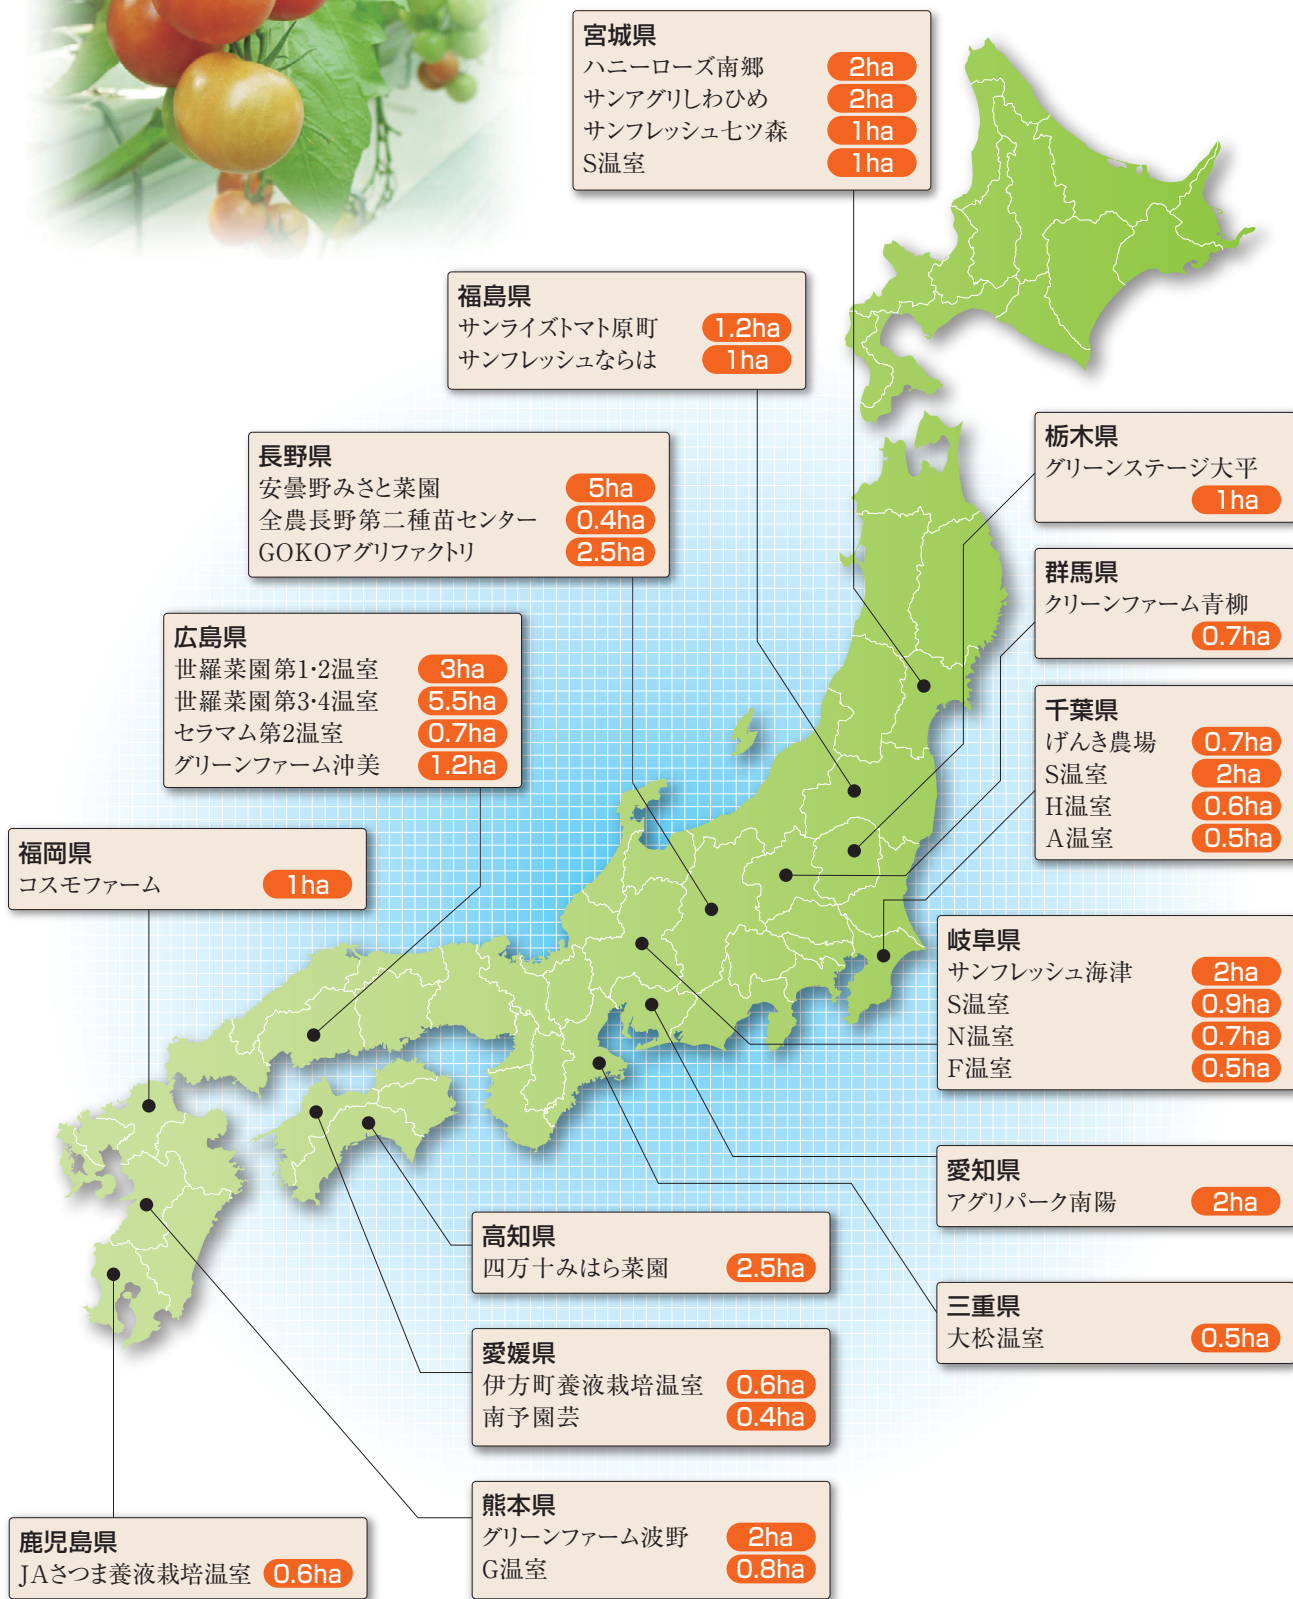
宮城県
ハニーローズ南郷 2ha
サンアグリしわひめ 2ha
サンフレッシュ七ツ森 1ha
S温室 1ha

福島県
サンライズトマト原町 1.2ha
サンフレッシュならは 1ha

長野県
安曇野みさと菜園 5ha
全農長野第二種苗センター 0.4ha
GOKOアグリファクトリ 2.5ha

広島県
世羅菜園第1·2温室 3ha
世羅菜園第3·4温室 5.5ha
セラマム第2温室 0.7ha
グリーンファーム沖美 1.2ha

福岡県
コスモファーム 1ha

栃木県
グリーンステージ大平 1ha

群馬県
クリーンファーム青柳 0.7ha

千葉県
げんき農場 0.7ha
S温室 2ha
H温室 0.6ha
A温室 0.5ha

岐阜県
サンフレッシュ海津 2ha
S温室 0.9ha
N温室 0.7ha
F温室 0.5ha

愛知県
アグリパーク南陽 2ha

三重県
大松温室 0.5ha

高知県
四万十みはら菜園 2.5ha

愛媛県
伊方町養液栽培温室 0.6ha
南予園芸 0.4ha

熊本県
グリーンファーム波野 2ha
G温室 0.8ha

鹿児島県
JAさつま養液栽培温室 0.6ha